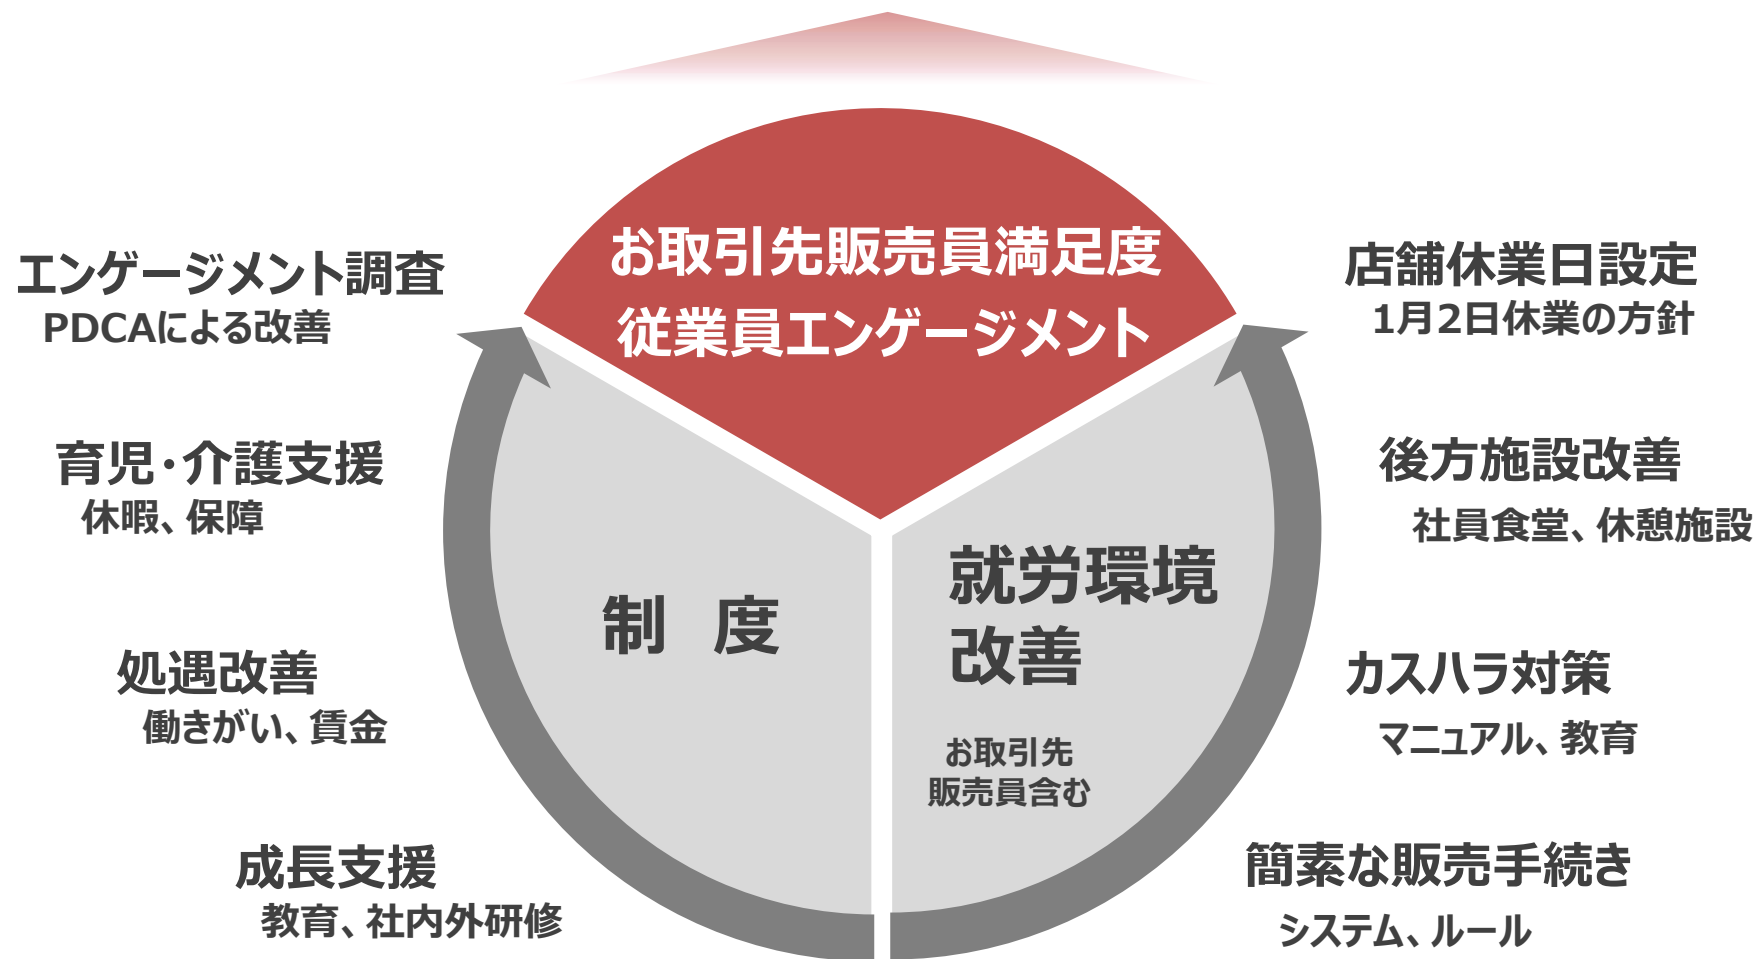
エンゲージメント調査
PDCAによる改善

お取引先販売員満足度
従業員エンゲージメント

店舗休業日設定
1月2日休業の方針

育児・介護支援
休暇、保障

後方施設改善
社員食堂、休憩施設

制　度

就労環境改善

処遇改善
働きがい、賃金

カスハラ対策
マニュアル、教育

お取引先
販売員含む

成長支援
教育、社内外研修

簡素な販売手続き
システム、ルール